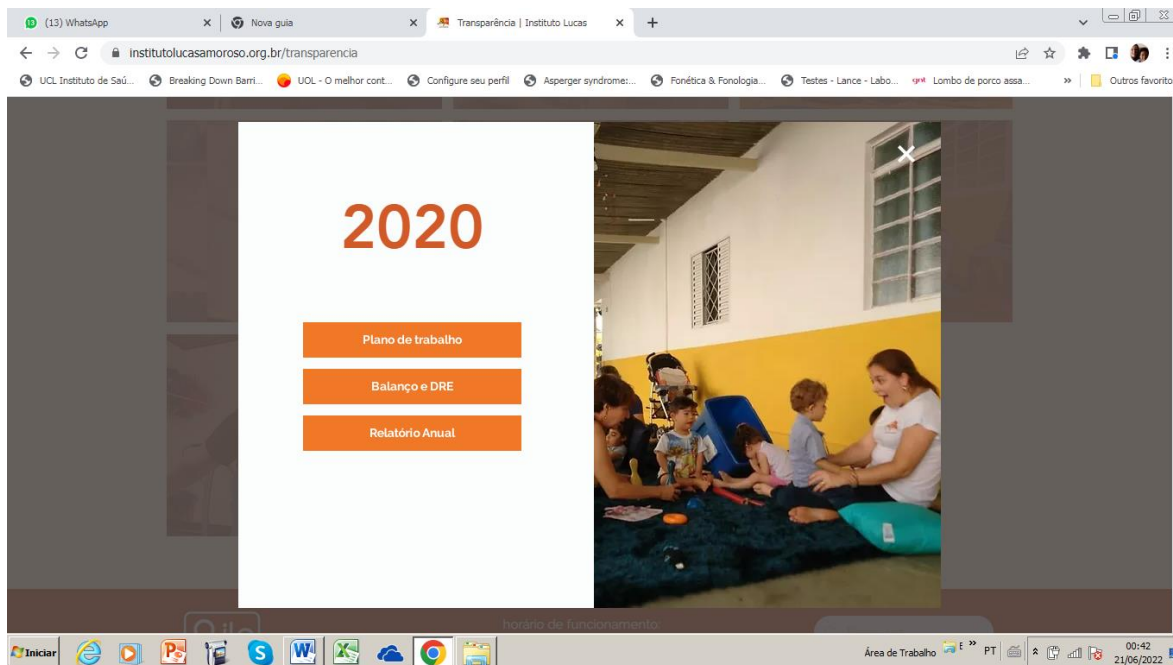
(13) WhatsApp
Nova guia
Transparência | Instituto Lucas
institutolucasamoroso.org.br/transparencia
UCL Instituto de Saú...
Breaking Down Barri...
UOL - O melhor cont...
Configure seu perfil
Asperger syndrome:...
Fonética & Fonologia...
Testes - Lance - Labo...
Lombo de porco assa...
Outros favoritos

2020

Plano de trabalho

Balanço e DRE

Relatório Anual

horário de funcionamento:

Iniciar
Área de Trabalho
PT
00:42
21/06/2022